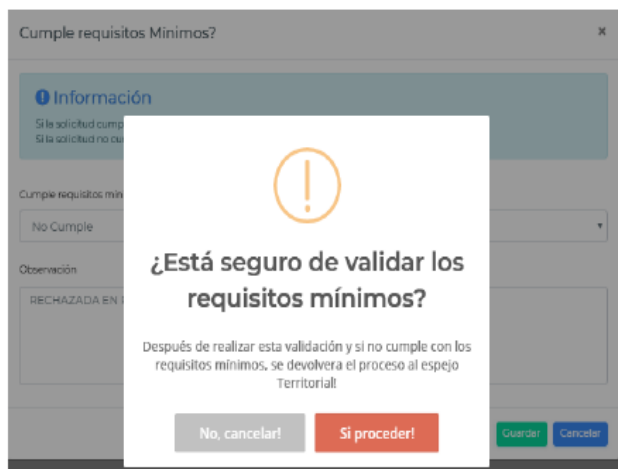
Cumple requisitos Minimos?

×

Información

Si la solicitud cump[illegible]

Si la solicitud no cu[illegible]

Cumple requisitos min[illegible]

No Cumple

Observación

RECHAZADA EN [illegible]

!

¿Está seguro de validar los requisitos mínimos?

Después de realizar esta validación y si no cumple con los requisitos mínimos, se devolvera el proceso al espejo Territorial!

No, cancelar!

Si proceder!

Guardar

Cancelar